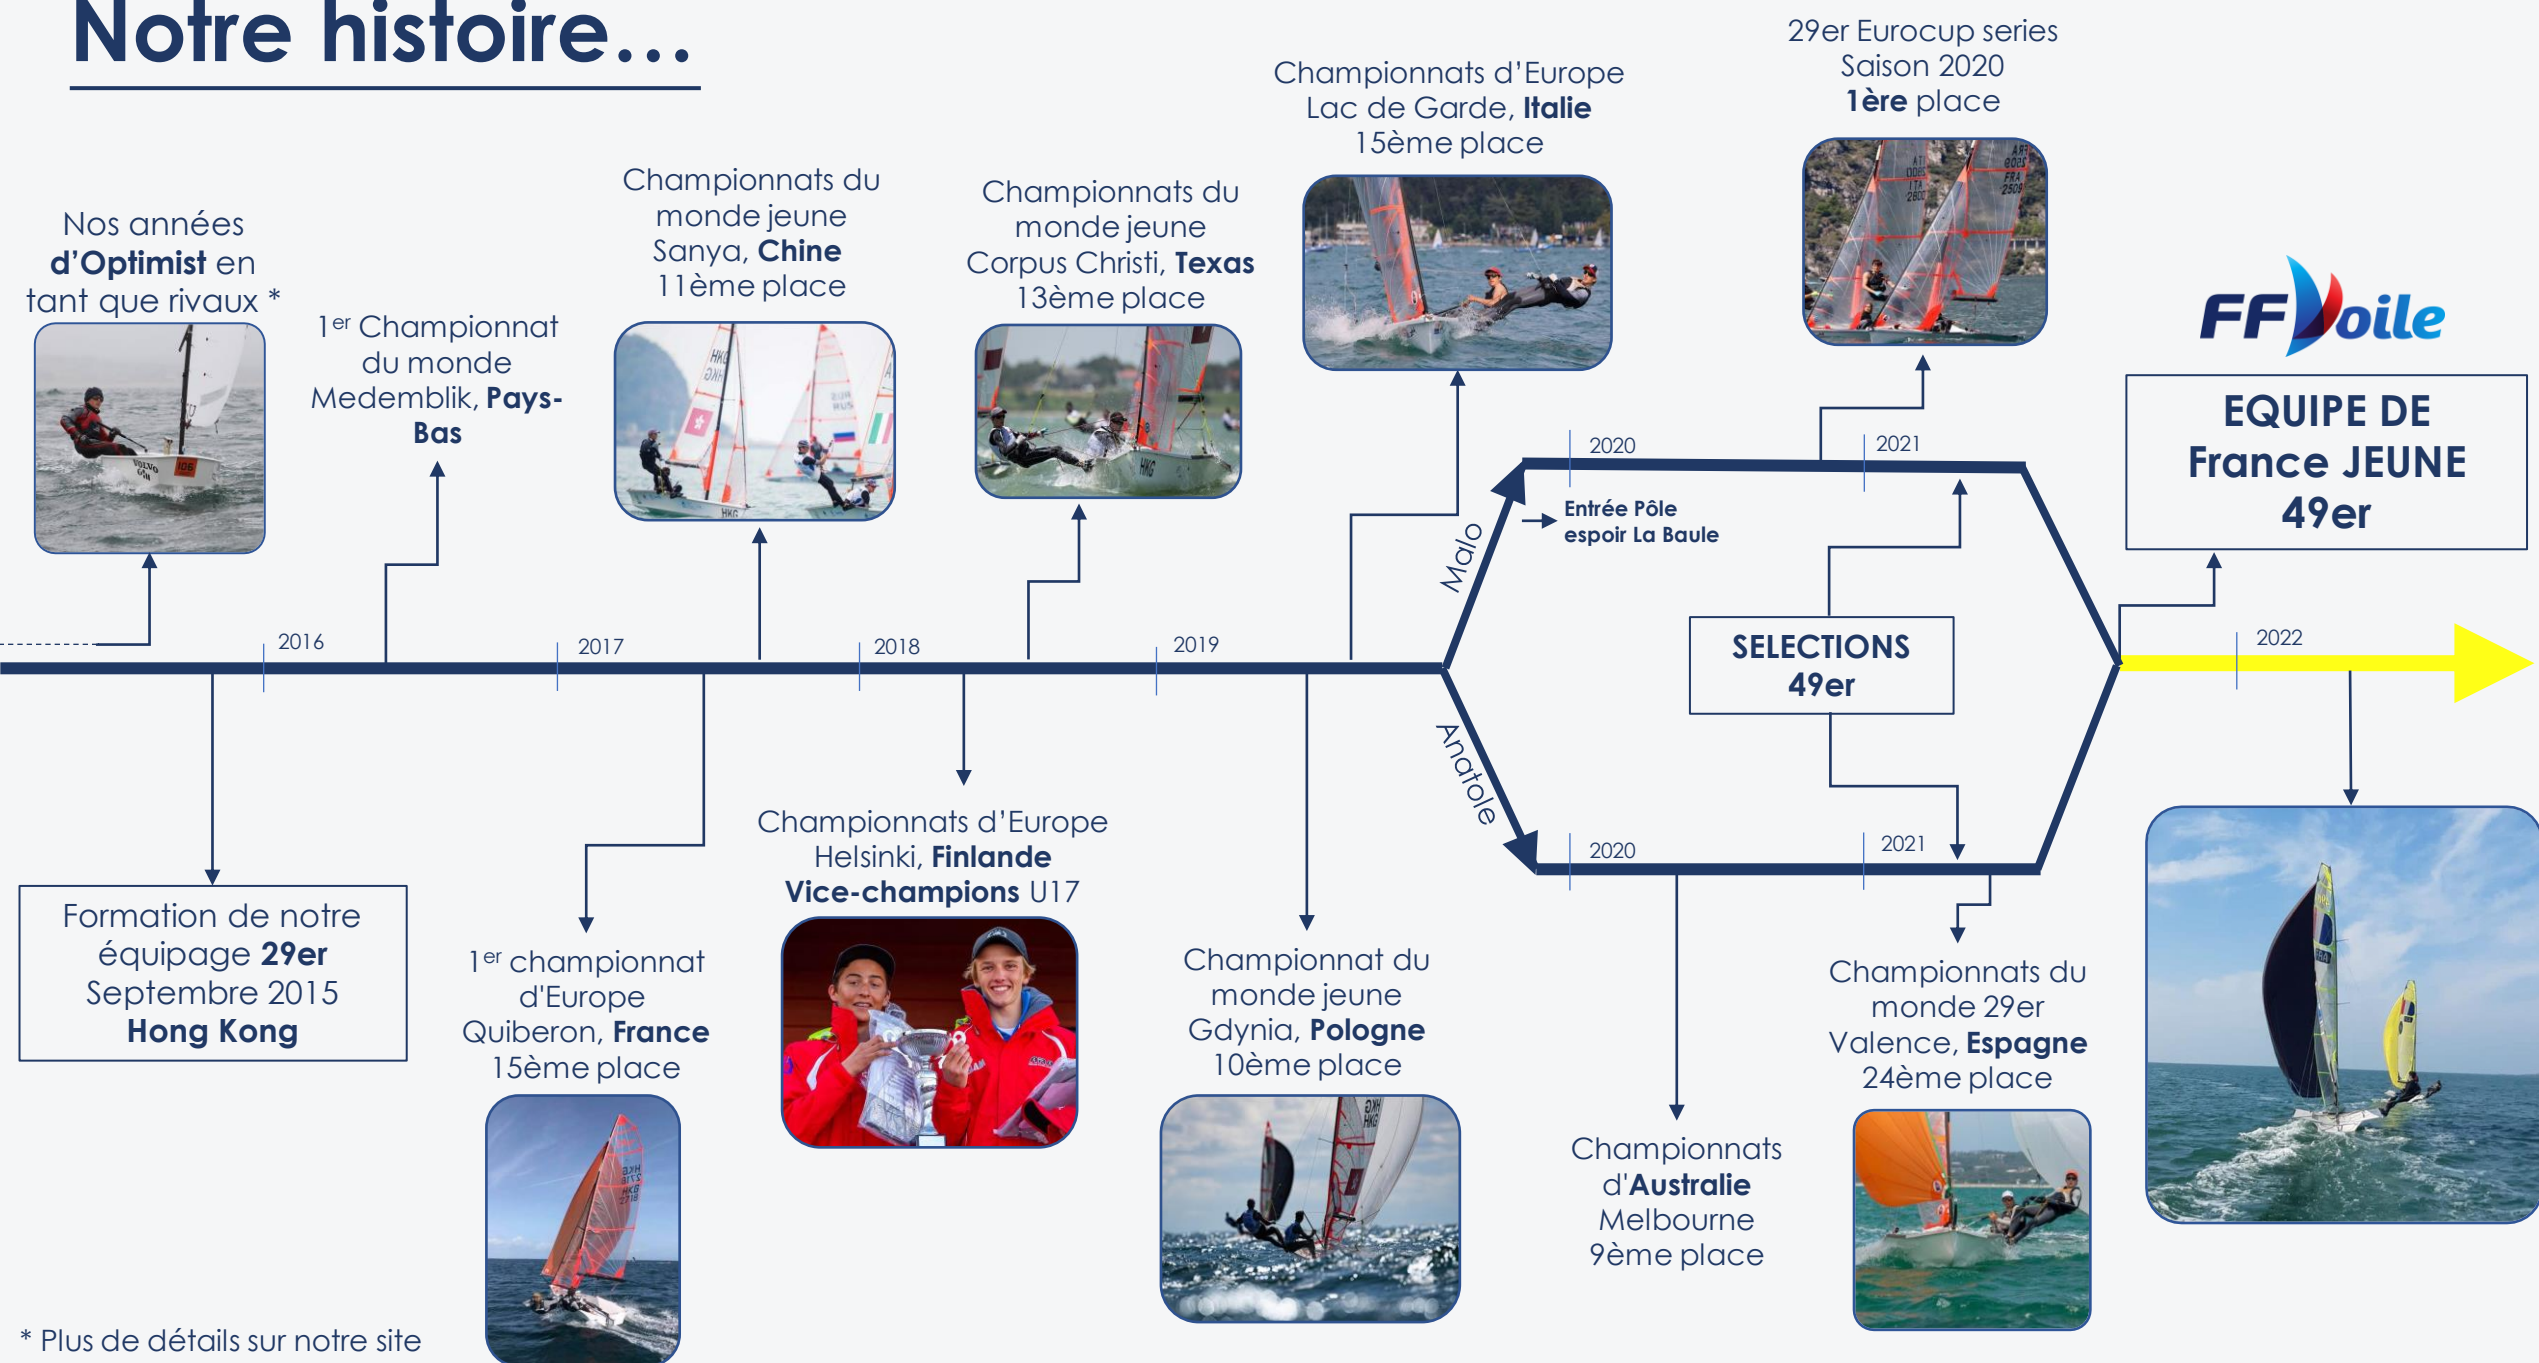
Notre histoire…

Nos années **d'Optimist** en tant que rivaux *

1er Championnat du monde Medemblik, **Pays-Bas**

Championnats du monde jeune Sanya, **Chine** 11ème place

Championnats du monde jeune Corpus Christi, **Texas** 13ème place

Championnats d'Europe Lac de Garde, **Italie** 15ème place

29er Eurocup series Saison 2020 **1ère** place

FFVoile

EQUIPE DE France JEUNE 49er

2016

2017

2018

2019

2020

2021

2022

Malo

Anatole

Entrée Pôle espoir La Baule

SELECTIONS 49er

2020

2021

Formation de notre équipage **29er** Septembre 2015 **Hong Kong**

1er championnat d'Europe Quiberon, **France** 15ème place

Championnats d'Europe Helsinki, **Finlande** **Vice-champions** U17

Championnat du monde jeune Gdynia, **Pologne** 10ème place

Championnats d'**Australie** Melbourne 9ème place

Championnats du monde 29er Valence, **Espagne** 24ème place

* Plus de détails sur notre site